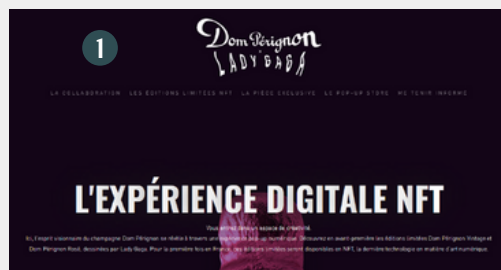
1

Dom Pérignon
LADY GAGA

LA COLLABORATION   LES ÉDITIONS LIMITÉES NFT   LA PIÈCE EXCLUSIVE   LE PERIGN STORE   ME TENIR INFORMÉ

Vous entrez dans un espace de créativité.

L'EXPÉRIENCE DIGITALE NFT

Ici, l'esprit visionnaire du champagne Dom Pérignon se révèle à travers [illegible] numérique. Découvrez en avant-première les Éditions Limitées Dom Pérignon Vintage et Dom Pérignon Rosé, dessinées par Lady Gaga. Pour la première fois en France, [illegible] seront disponibles en NFT, la dernière technologie en matière d'art numérique.